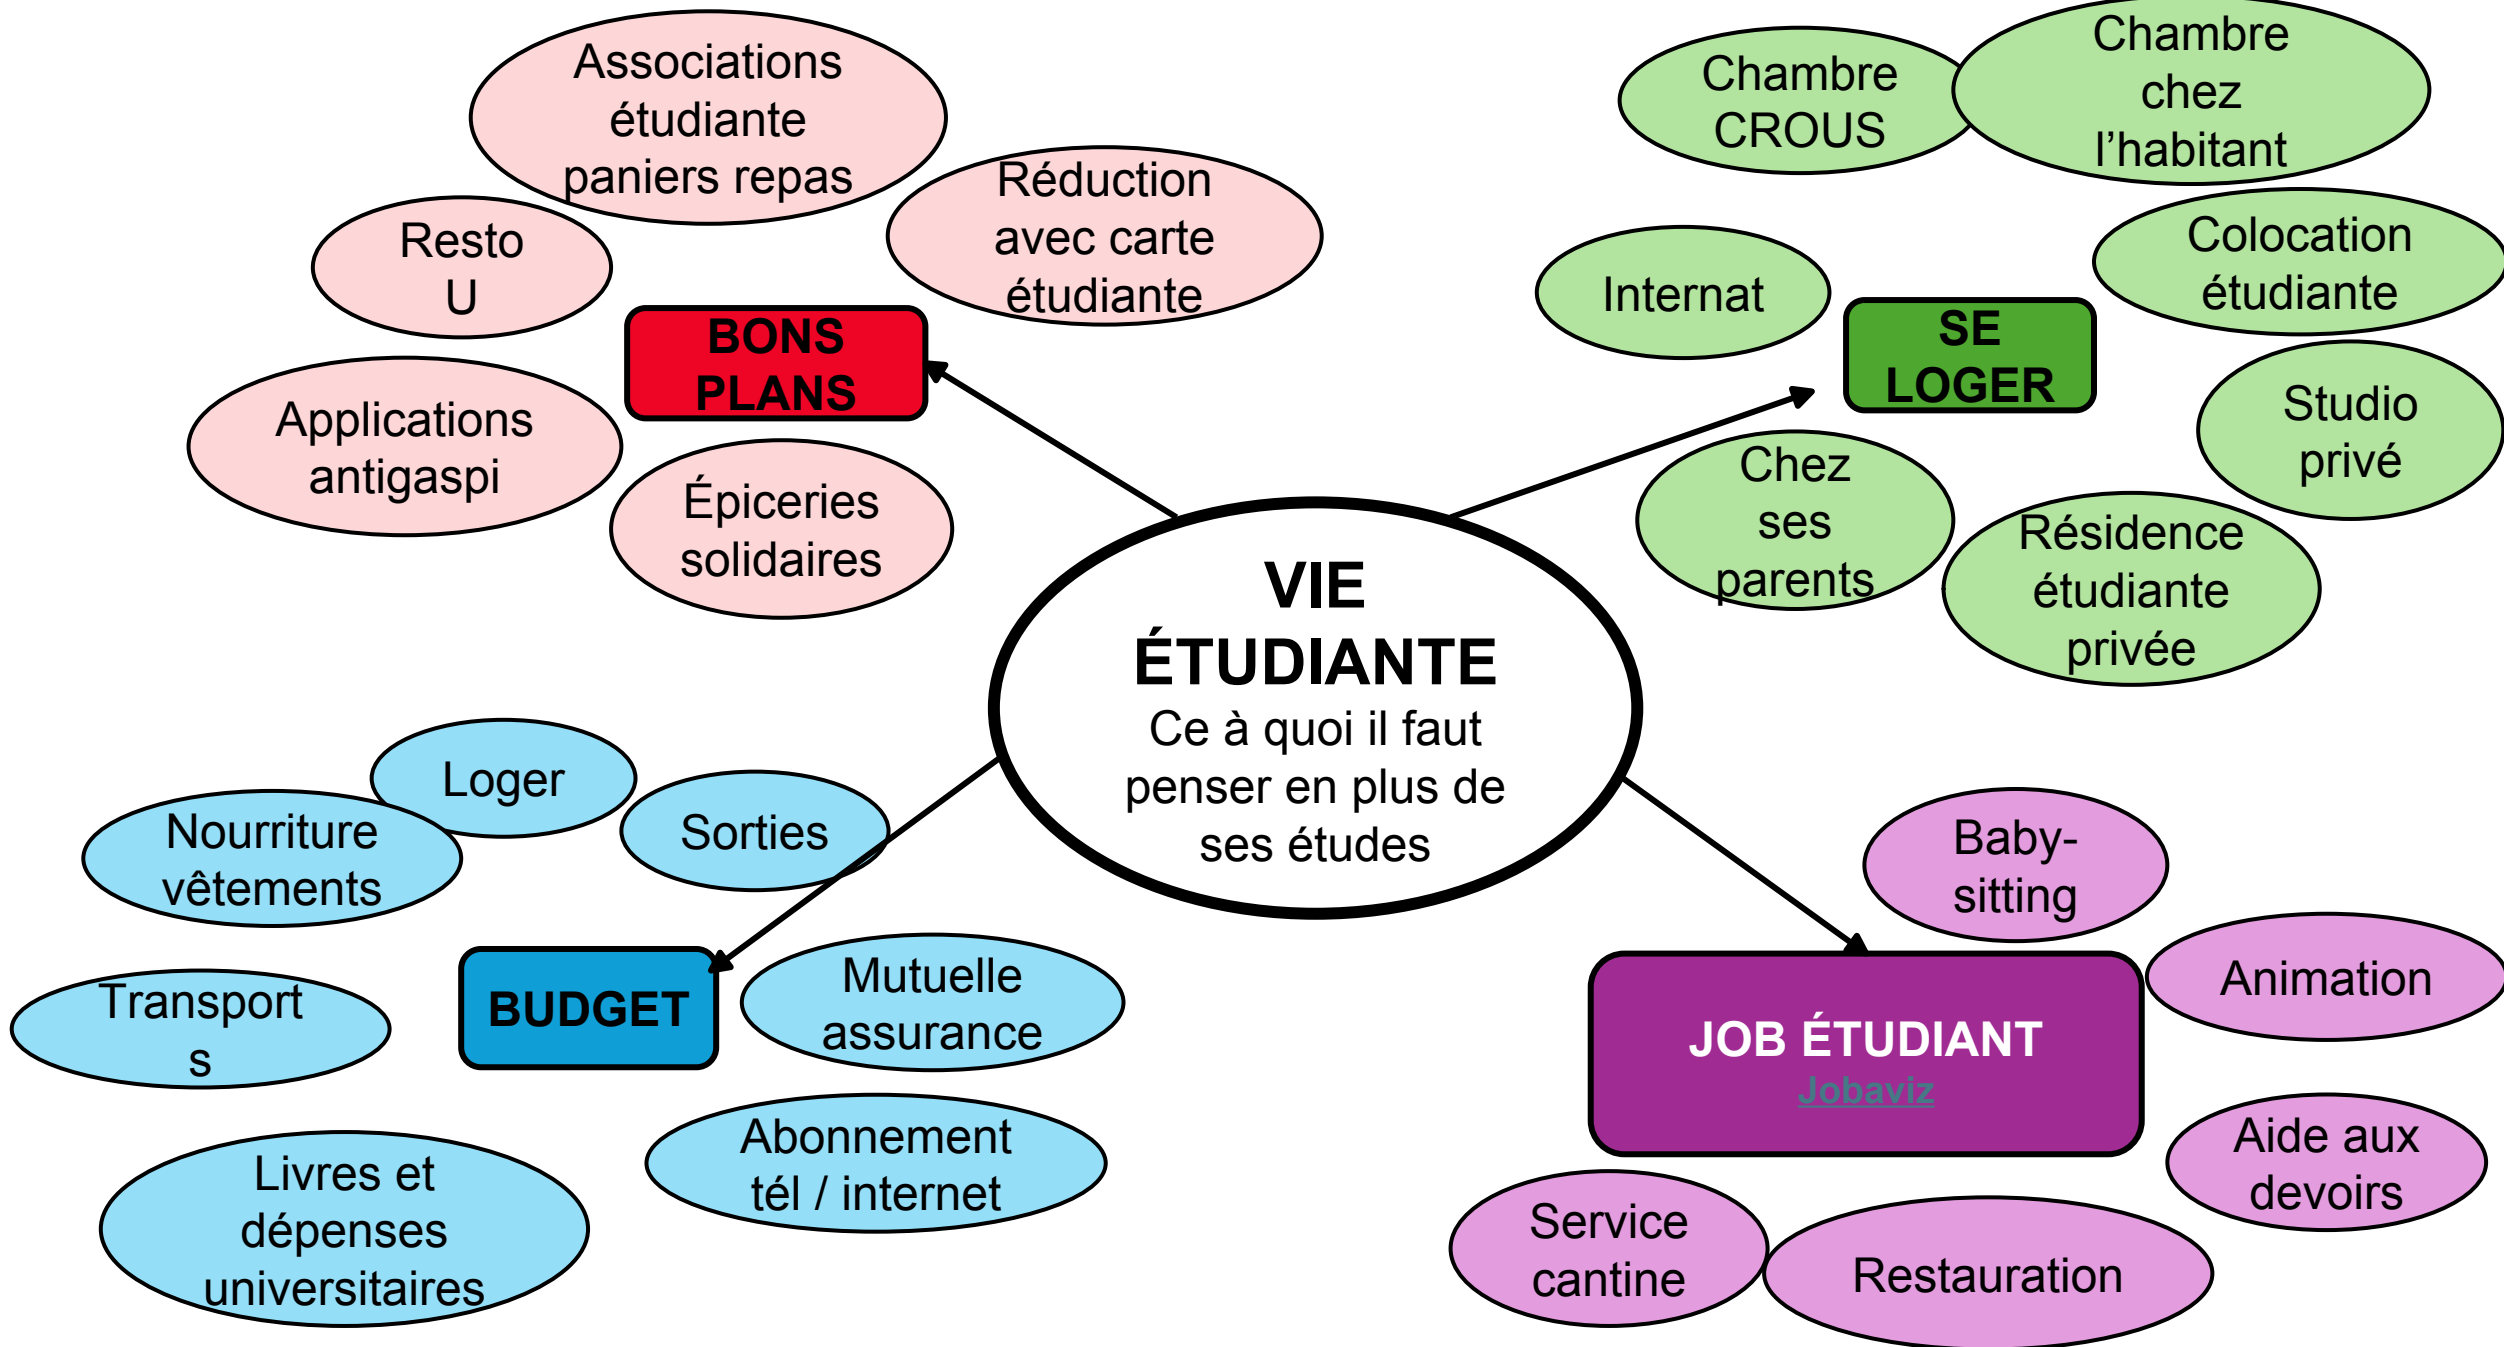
VIE ÉTUDIANTE
Ce à quoi il faut penser en plus de ses études

BONS PLANS

Associations étudiante paniers repas

Réduction avec carte étudiante

Resto U

Applications antigaspi

Épiceries solidaires

SE LOGER

Chambre CROUS

Chambre chez l'habitant

Colocation étudiante

Internat

Studio privé

Chez ses parents

Résidence étudiante privée

BUDGET

Loger

Nourriture vêtements

Sorties

Transport s

Mutuelle assurance

Abonnement tél / internet

Livres et dépenses universitaires

JOB ÉTUDIANT
Jobaviz

Baby-sitting

Animation

Aide aux devoirs

Service cantine

Restauration